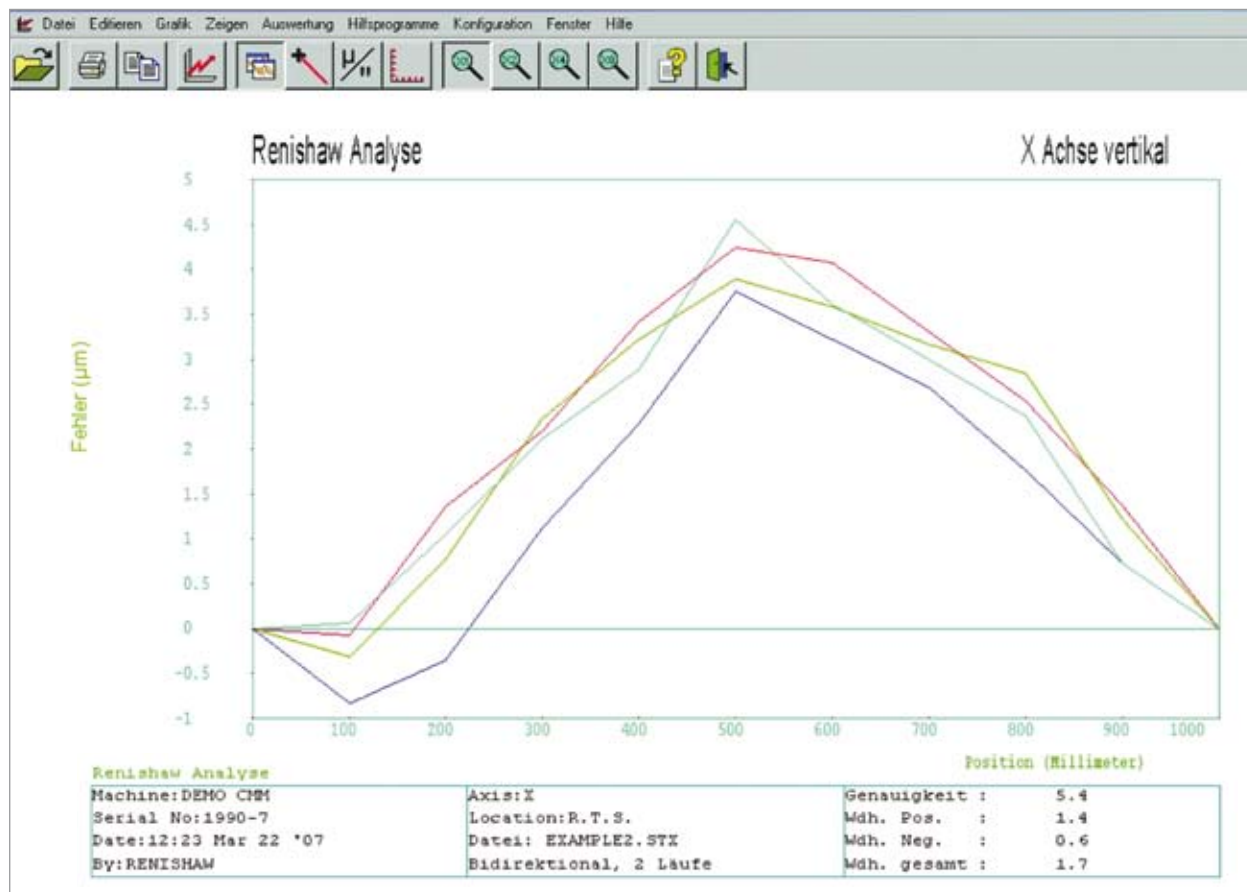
Datei Editieren Grafik Zeigen Auswertung Hilfsprogramme Konfiguration Fenster Hilfe

Renishaw Analyse

X Achse vertikal

Fehler (µm)

5
4.5
4
3.5
3
2.5
2
1.5
1
0.5
0
-0.5
-1

0 100 200 300 400 500 600 700 800 900 1000

Position (Millimeter)

Renishaw Analyse

| Machine:DEMO CMM | Axis:X | Genauigkeit : 5.4 |
|---|---|---|
| Serial No:1990-7 | Location:R.T.S. | Wdh. Pos. : 1.4 |
| Date:12:23 Mar 22 '07 | Datei: EXAMPLE2.STX | Wdh. Neg. : 0.6 |
| By:RENISHAW | Bidirektional, 2 Läufe | Wdh. gesamt : 1.7 |